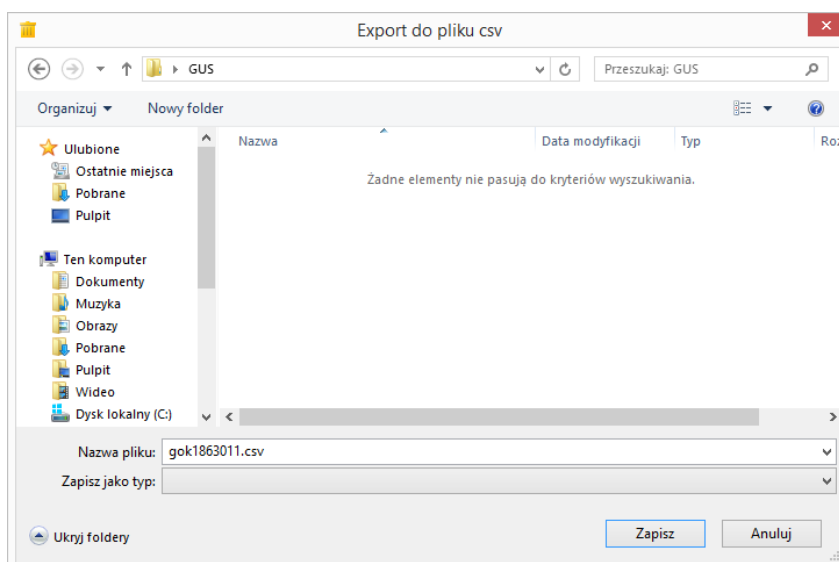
Export do pliku csv

GUS

Przeszukaj: GUS

Organizuj ▾

Nowy folder

Ulubione

Ostatnie miejsca

Pobrane

Pulpit

Ten komputer

Dokumenty

Muzyka

Obrazy

Pobrane

Pulpit

Wideo

Dysk lokalny (C:)

| Nazwa | Data modyfikacji | Typ | Roz |
|---|---|---|---|

Żadne elementy nie pasują do kryteriów wyszukiwania.

Nazwa pliku: gok1863011.csv

Zapisz jako typ:

Ukryj foldery

Zapisz

Anuluj